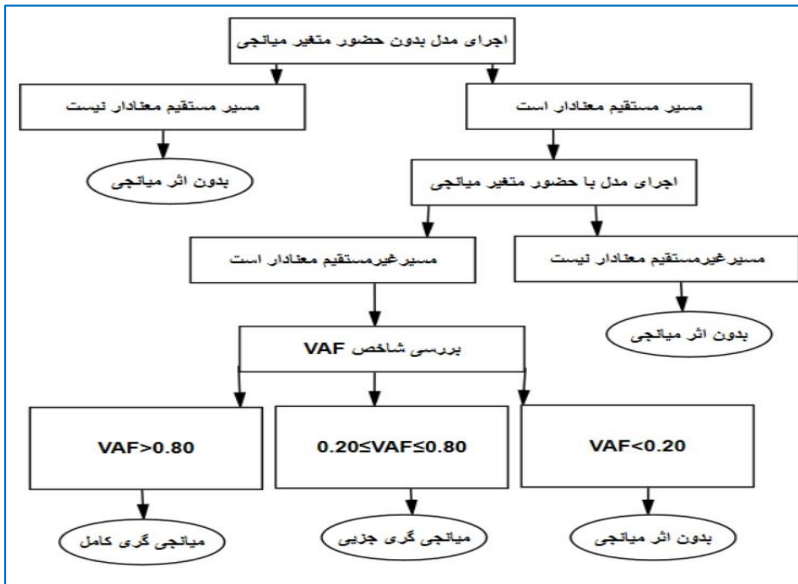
اجرای مدل بدون حضور متغیر میانجی

مسیر مستقیم معنادار است

مسیر مستقیم معنادار نیست

بدون اثر میانجی

اجرای مدل با حضور متغیر میانجی

مسیرغیرمستقیم معنادار نیست

مسیرغیرمستقیم معنادار است

بدون اثر میانجی

بررسی شاخص VAF

VAF<0.20

0.20≤VAF≤0.80

VAF>0.80

بدون اثر میانجی

میانجی گری جزیی

میانجی گری کامل